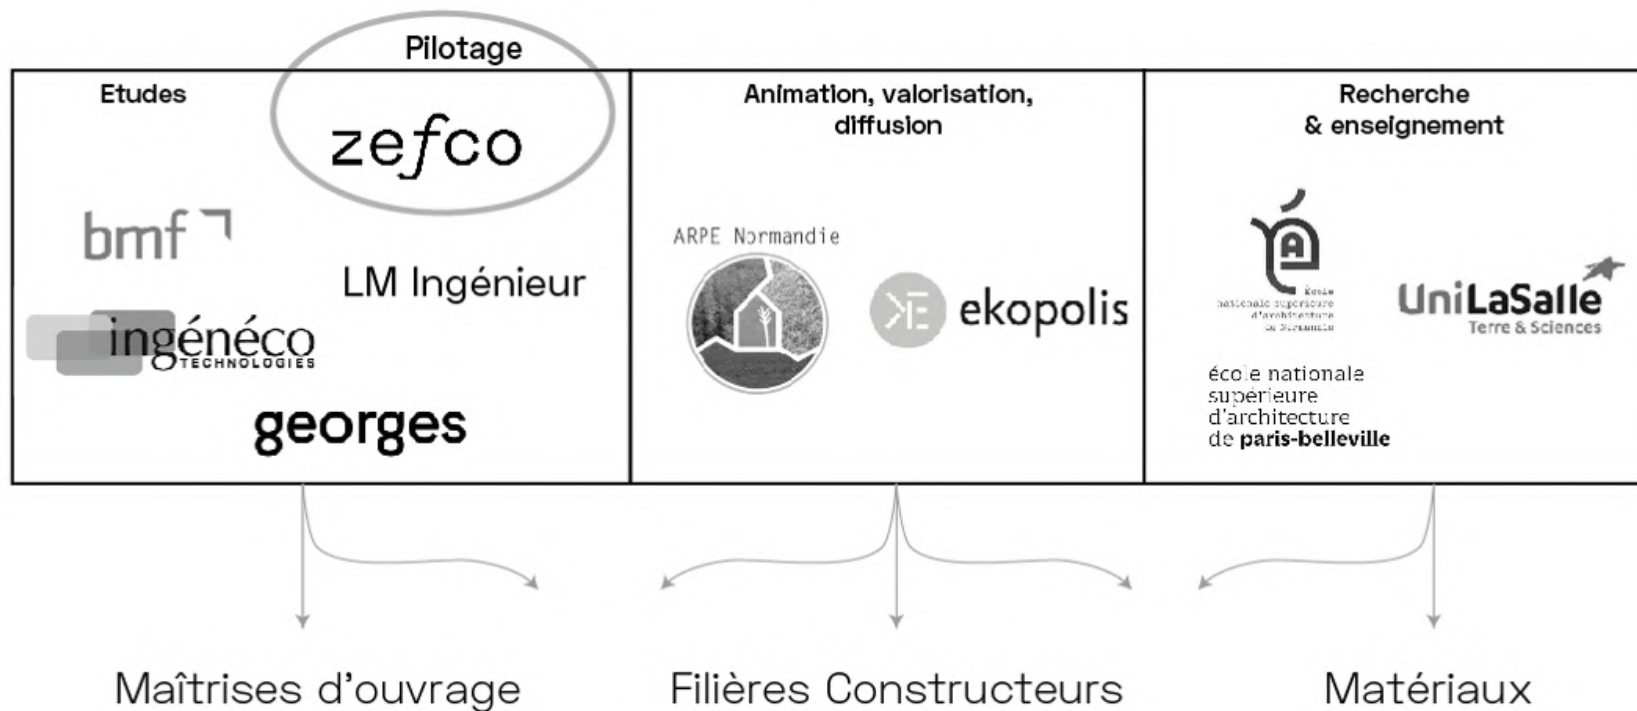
Pilotage

Etudes

zefco

bmf

LM Ingénieur

ingénéco TECHNOLOGIES

georges

Animation, valorisation, diffusion

ARPE Normandie

ekopolis

Recherche & enseignement

École nationale supérieure d'architecture de Normandie

UniLaSalle Terre & Sciences

école nationale supérieure d'architecture de paris-belleville

Maîtrises d'ouvrage

Filières Constructeurs

Matériaux